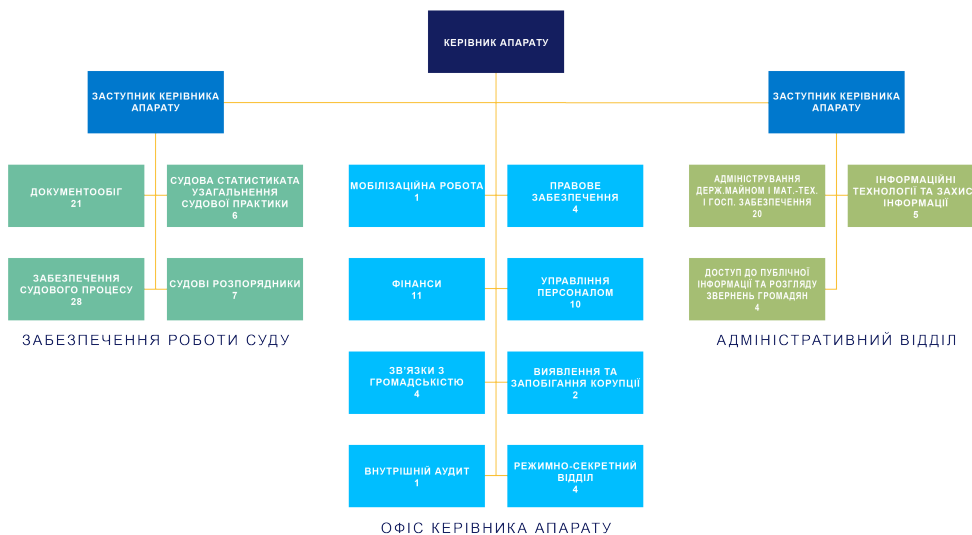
КЕРІВНИК АПАРАТУ

ЗАСТУПНИК КЕРІВНИКА АПАРАТУ

ЗАСТУПНИК КЕРІВНИКА АПАРАТУ

ДОКУМЕНТООБІГ
21

СУДОВА СТАТИСТИКАТА УЗАГАЛЬНЕННЯ СУДОВОЇ ПРАКТИКИ
6

ЗАБЕЗПЕЧЕННЯ СУДОВОГО ПРОЦЕСУ
28

СУДОВІ РОЗПОРЯДНИКИ
7

ЗАБЕЗПЕЧЕННЯ РОБОТИ СУДУ

МОБІЛІЗАЦІЙНА РОБОТА
1

ПРАВОВЕ ЗАБЕЗПЕЧЕННЯ
4

ФІНАНСИ
11

УПРАВЛІННЯ ПЕРСОНАЛОМ
10

ЗВ'ЯЗКИ З ГРОМАДСЬКІСТЮ
4

ВИЯВЛЕННЯ ТА ЗАПОБІГАННЯ КОРУПЦІЇ
2

ВНУТРІШНІЙ АУДИТ
1

РЕЖИМНО-СЕКРЕТНИЙ ВІДДІЛ
4

ОФІС КЕРІВНИКА АПАРАТУ

АДМІНІСТРУВАННЯ ДЕРЖ.МАЙНОМ І МАТ.-ТЕХ. І ГОСП. ЗАБЕЗПЕЧЕННЯ
20

ІНФОРМАЦІЙНІ ТЕХНОЛОГІЇ ТА ЗАХИС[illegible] ІНФОРМАЦІЇ
5

ДОСТУП ДО ПУБЛІЧНОЇ ІНФОРМАЦІЇ ТА РОЗГЛЯДУ ЗВЕРНЕНЬ ГРОМАДЯН
4

АДМІНІСТРАТИВНИЙ ВІДДІЛ